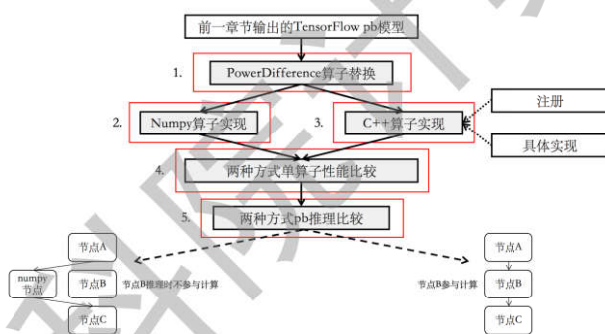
前一章节输出的TensorFlow pb模型

1.
PowerDifference算子替换

2.
Numpy算子实现

3.
C++算子实现

注册

具体实现

4.
两种方式单算子性能比较

5.
两种方式pb推理比较

节点A

numpy 节点

节点B

节点B推理时不参与计算

节点C

节点B参与计算

节点A

节点B

节点C